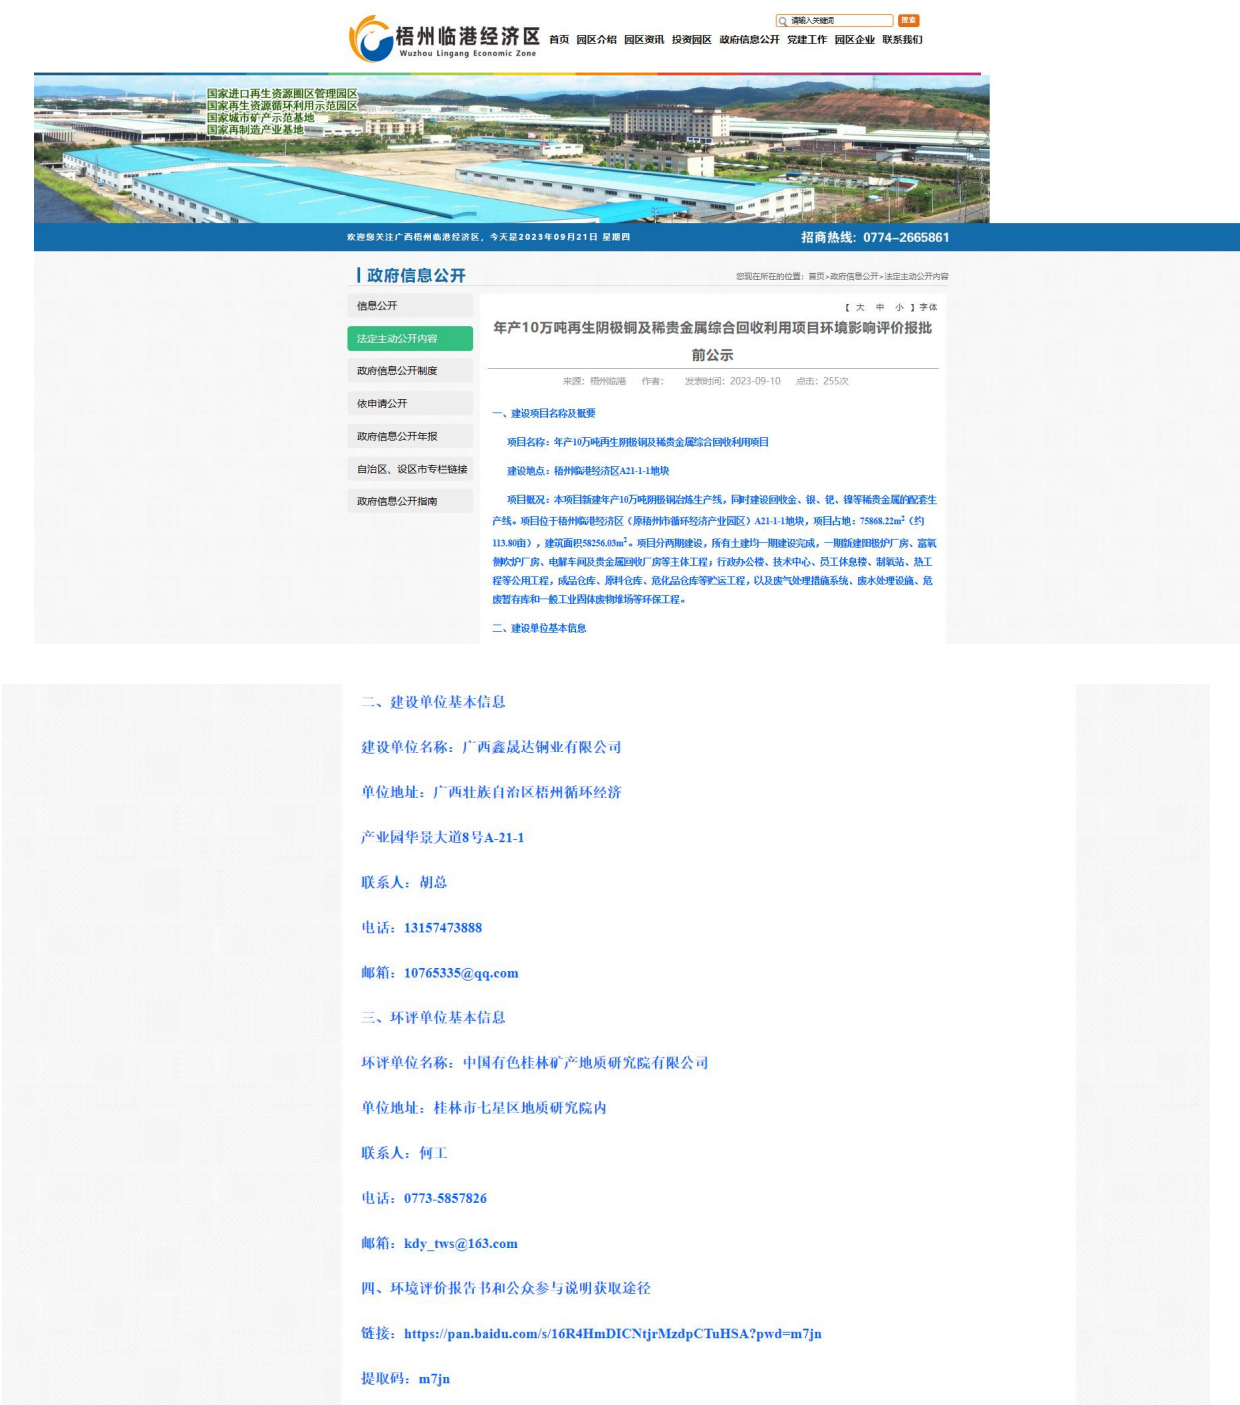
梧州临港经济区
Wuzhou Lingang Economic Zone

请输入关键词 搜索

首页 园区介绍 园区资讯 投资园区 政府信息公开 党建工作 园区企业 联系我们

国家进口再生资源圈区管理园区
国家再生资源循环利用示范园区
国家城市矿产示范基地
国家再制造产业基地

欢迎您关注广西梧州临港经济区，今天是2023年09月21日 星期四

招商热线：0774-2665861

政府信息公开

您现在所在的位置：首页>政府信息公开>法定主动公开内容

信息公开
法定主动公开内容
政府信息公开制度
依申请公开
政府信息公开年报
自治区、设区市专栏链接
政府信息公开指南

【 大 中 小 】字体

年产10万吨再生阴极铜及稀贵金属综合回收利用项目环境影响评价报批前公示

来源：梧州临港 作者： 发表时间：2023-09-10 点击：255次

一、建设项目名称及概要

项目名称：年产10万吨再生阴极铜及稀贵金属综合回收利用项目

建设地点：梧州临港经济区A21-1-1地块

项目概况：本项目新建年产10万吨阴极铜冶炼生产线，同时建设回收金、银、钯、铑等稀贵金属的配套生产线。项目位于梧州临港经济区（原梧州市循环经济产业园区）A21-1-1地块，项目占地：75868.22m$^2$（约113.80亩），建筑面积58256.03m$^2$。项目分两期建设，所有土建均一期建设完成，一期新建阳极炉厂房、富氧侧吹炉厂房、电解车间及贵金属回收厂房等主体工程；行政办公楼、技术中心、员工休息楼、制氧站、热工程等公用工程，成品仓库、原料仓库、危化品仓库等贮运工程，以及废气处理措施系统、废水处理设施、危废暂存库和一般工业固体废物堆场等环保工程。

二、建设单位基本信息

二、建设单位基本信息

建设单位名称：广西鑫晟达铜业有限公司

单位地址：广西壮族自治区梧州循环经济

产业园华景大道8号A-21-1

联系人：胡总

电话：13157473888

邮箱：10765335@qq.com

三、环评单位基本信息

环评单位名称：中国有色桂林矿产地质研究院有限公司

单位地址：桂林市七星区地质研究院内

联系人：何工

电话：0773-5857826

邮箱：kdy_tws@163.com

四、环境评价报告书和公众参与说明获取途径

链接：https://pan.baidu.com/s/16R4HmDICNtjrMzdpCTuHSA?pwd=m7jn

提取码：m7jn